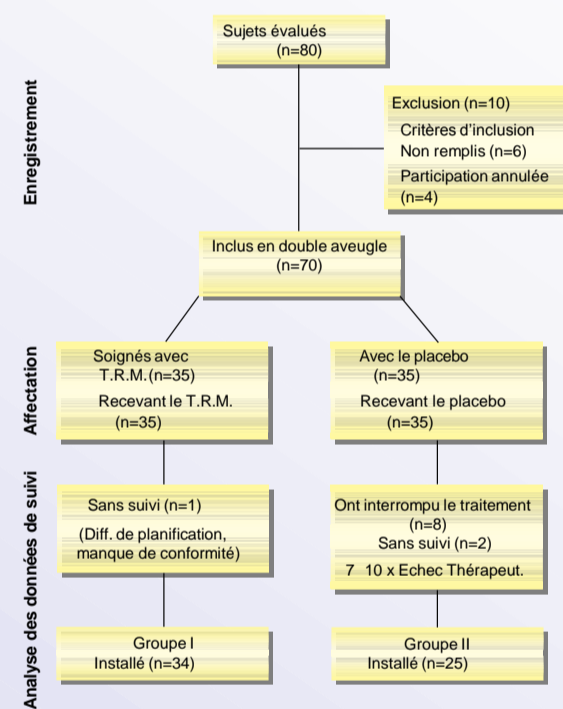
Enregistrement

Sujets évalués (n=80)

Exclusion (n=10)
Critères d'inclusion Non remplis (n=6)
Participation annulée (n=4)

Inclus en double aveugle (n=70)

Affectation

Soignés avec T.R.M. (n=35)
Recevant le T.R.M. (n=35)

Avec le placebo (n=35)
Recevant le placebo (n=35)

Analyse des données de suivi

Sans suivi (n=1)
(Diff. de planification, manque de conformité)

Ont interrompu le traitement (n=8)
Sans suivi (n=2)
7 10 x Echec Thérapeut.

Groupe I
Installé (n=34)

Groupe II
Installé (n=25)